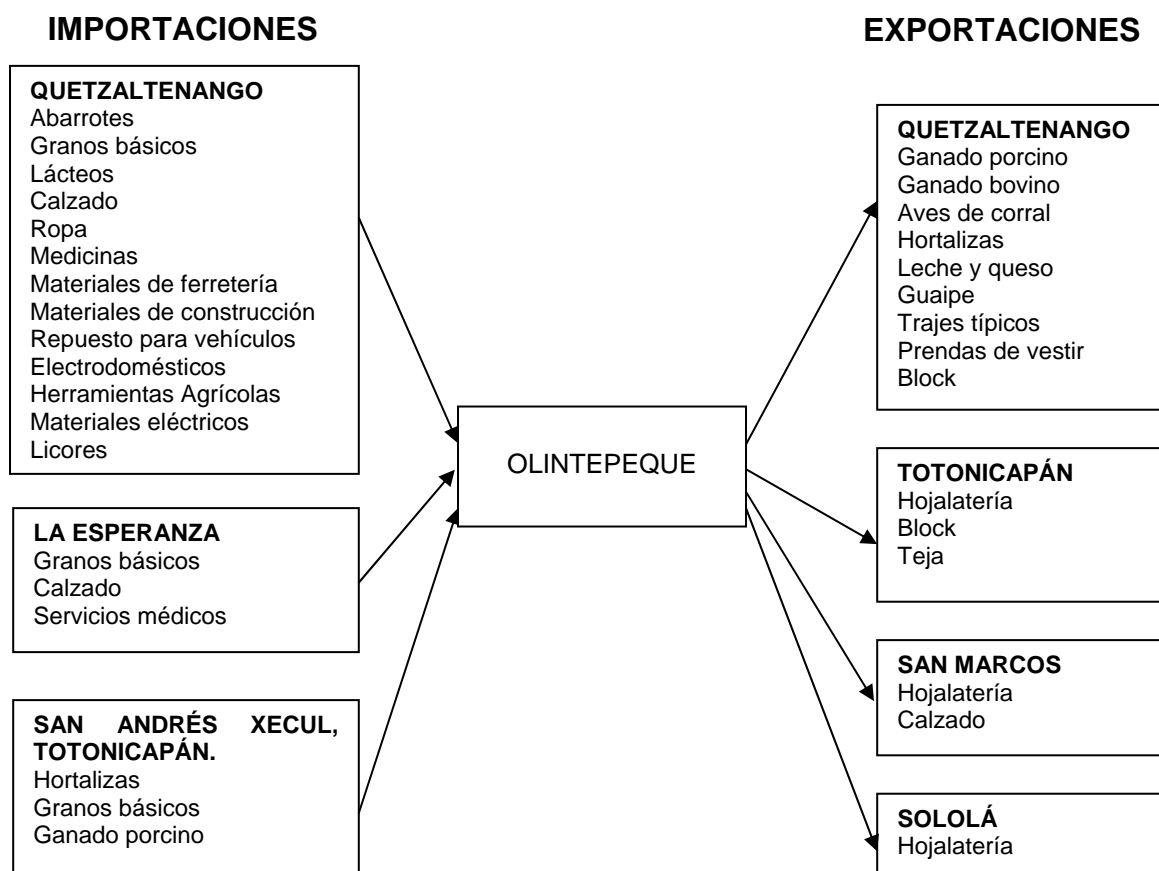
IMPORTACIONES

EXPORTACIONES

QUETZALTENANGO
Abarrotes
Granos básicos
Lácteos
Calzado
Ropa
Medicinas
Materiales de ferretería
Materiales de construcción
Repuesto para vehículos
Electrodomésticos
Herramientas Agrícolas
Materiales eléctricos
Licores

LA ESPERANZA
Granos básicos
Calzado
Servicios médicos

SAN ANDRÉS XECUL, TOTONICAPÁN.
Hortalizas
Granos básicos
Ganado porcino

OLINTEPEQUE

QUETZALTENANGO
Ganado porcino
Ganado bovino
Aves de corral
Hortalizas
Leche y queso
Guaipe
Trajes típicos
Prendas de vestir
Block

TOTONICAPÁN
Hojalatería
Block
Teja

SAN MARCOS
Hojalatería
Calzado

SOLOLÁ
Hojalatería